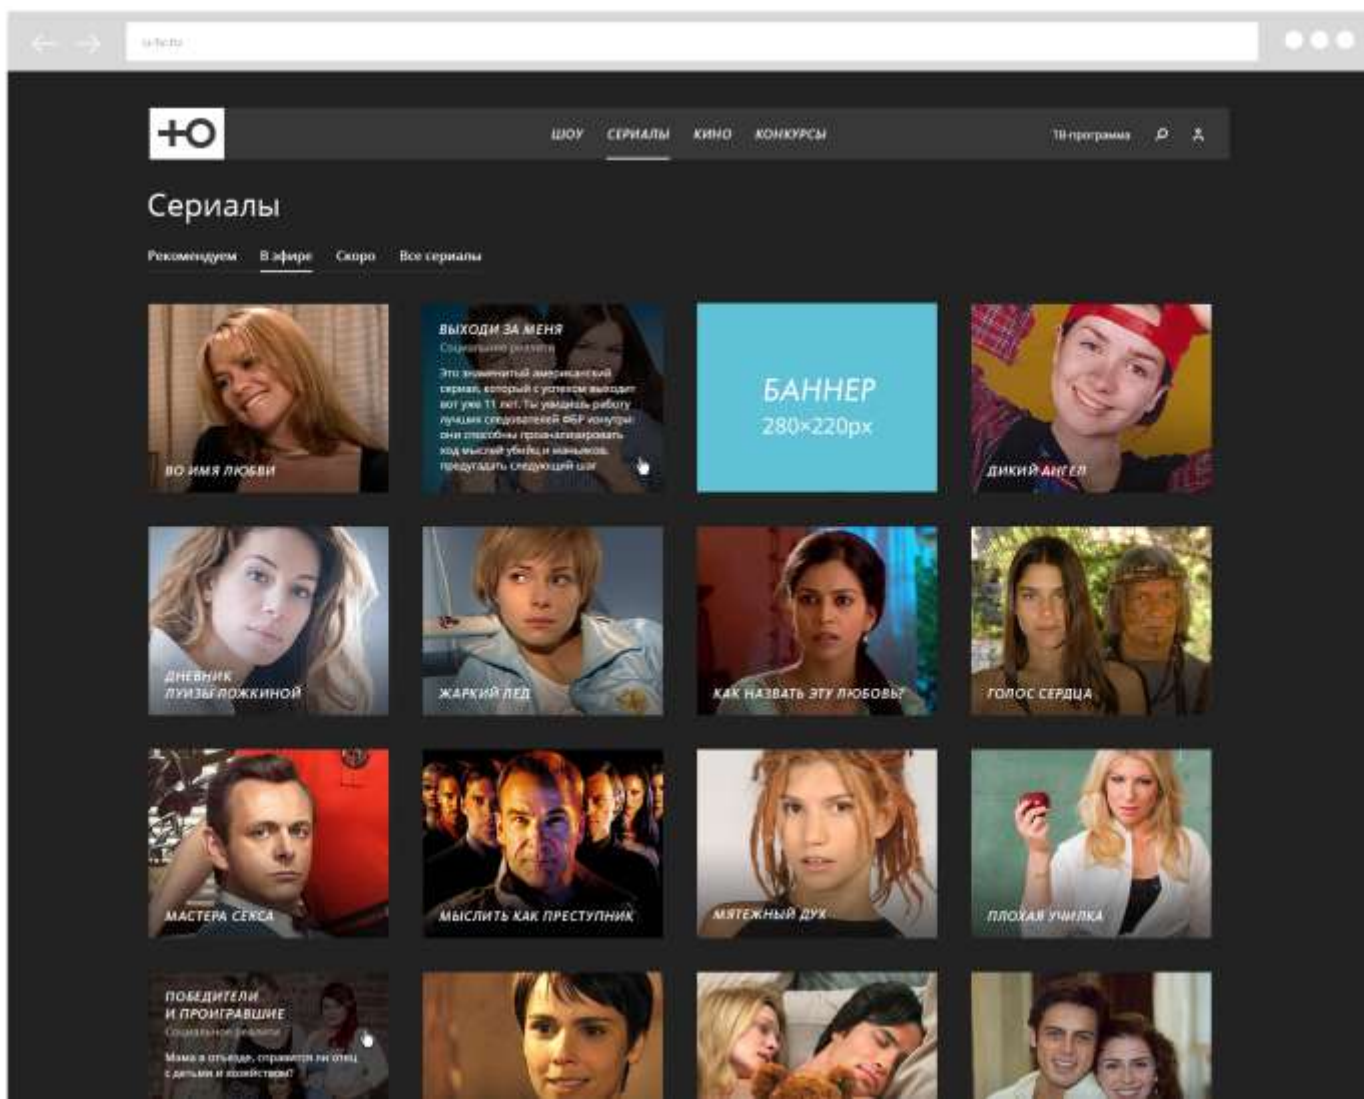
u-tv.ru

+Ю

ШОУ СЕРИАЛЫ КИНО КОНКУРСЫ

ТВ-программа

Сериалы

Рекомендуем В эфире Скоро Все сериалы

ВО ИМЯ ЛЮБВИ

ВЫХОДИ ЗА МЕНЯ
Социальное реалити
Это знаменитый американский сериал, который с успехом выходит вот уже 11 лет. Ты увидишь работу лучших следователей ФБР изнутри: они способны проанализировать ход мыслей убийц и маньяков, предугадать следующий шаг

БАННЕР
280×220px

ДИКИЙ АНГЕЛ

ДНЕВНИК ЛУИЗЫ ЛОЖКИНОЙ

ЖАРКИЙ ЛЕД

КАК НАЗВАТЬ ЭТУ ЛЮБОВЬ?

ГОЛОС СЕРДЦА

МАСТЕРА СЕКСА

МЫСЛИТЬ КАК ПРЕСТУПНИК

МЯТЕЖНЫЙ ДУХ

ПЛОХАЯ УЧИЛКА

ПОБЕДИТЕЛИ И ПРОИГРАВШИЕ
Социальное реалити
Мама в отъезде, справится ли отец с детьми и хозяйством?